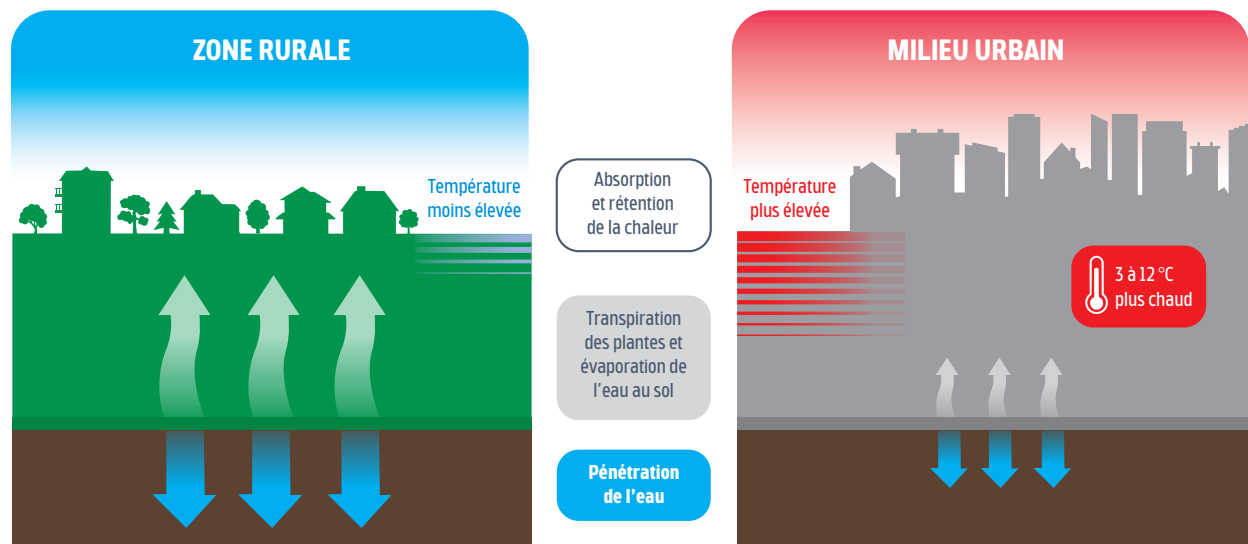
ZONE RURALE

Température moins élevée

Absorption et rétention de la chaleur

Transpiration des plantes et évaporation de l'eau au sol

Pénétration de l'eau

MILIEU URBAIN

Température plus élevée

3 à 12 °C plus chaud